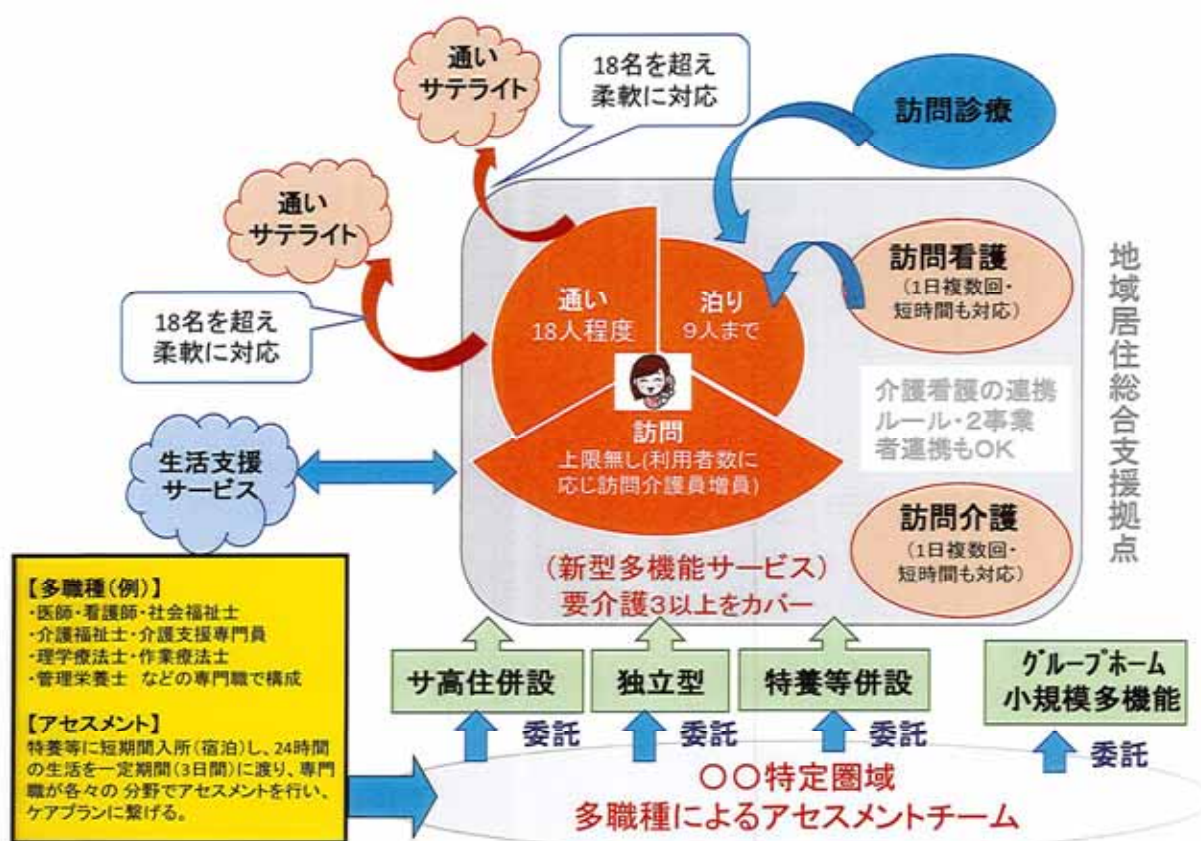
通い
サテライト

18名を超え
柔軟に対応

訪問診療

通い
サテライト

地域居住総合支援拠点

訪問看護
(1日複数回・短時間も対応)

18名を超え
柔軟に対応

通い
18人程度

泊り
9人まで

介護看護の連携ルール・2事業者連携もOK

訪問
上限無し(利用者数に応じ訪問介護員増員)

生活支援
サービス

訪問介護
(1日複数回・短時間も対応)

(新型多機能サービス)
要介護3以上をカバー

【多職種(例)】
・医師・看護師・社会福祉士
・介護福祉士・介護支援専門員
・理学療法士・作業療法士
・管理栄養士 などの専門職で構成

【アセスメント】
特養等に短期間入所(宿泊)し、24時間の生活を一定期間(3日間)に渡り、専門職が各々の 分野でアセスメントを行い、ケアプランに繋げる。

サ高住併設

独立型

特養等併設

グループホーム
小規模多機能

委託

委託

委託

委託

○○特定圏域
多職種によるアセスメントチーム